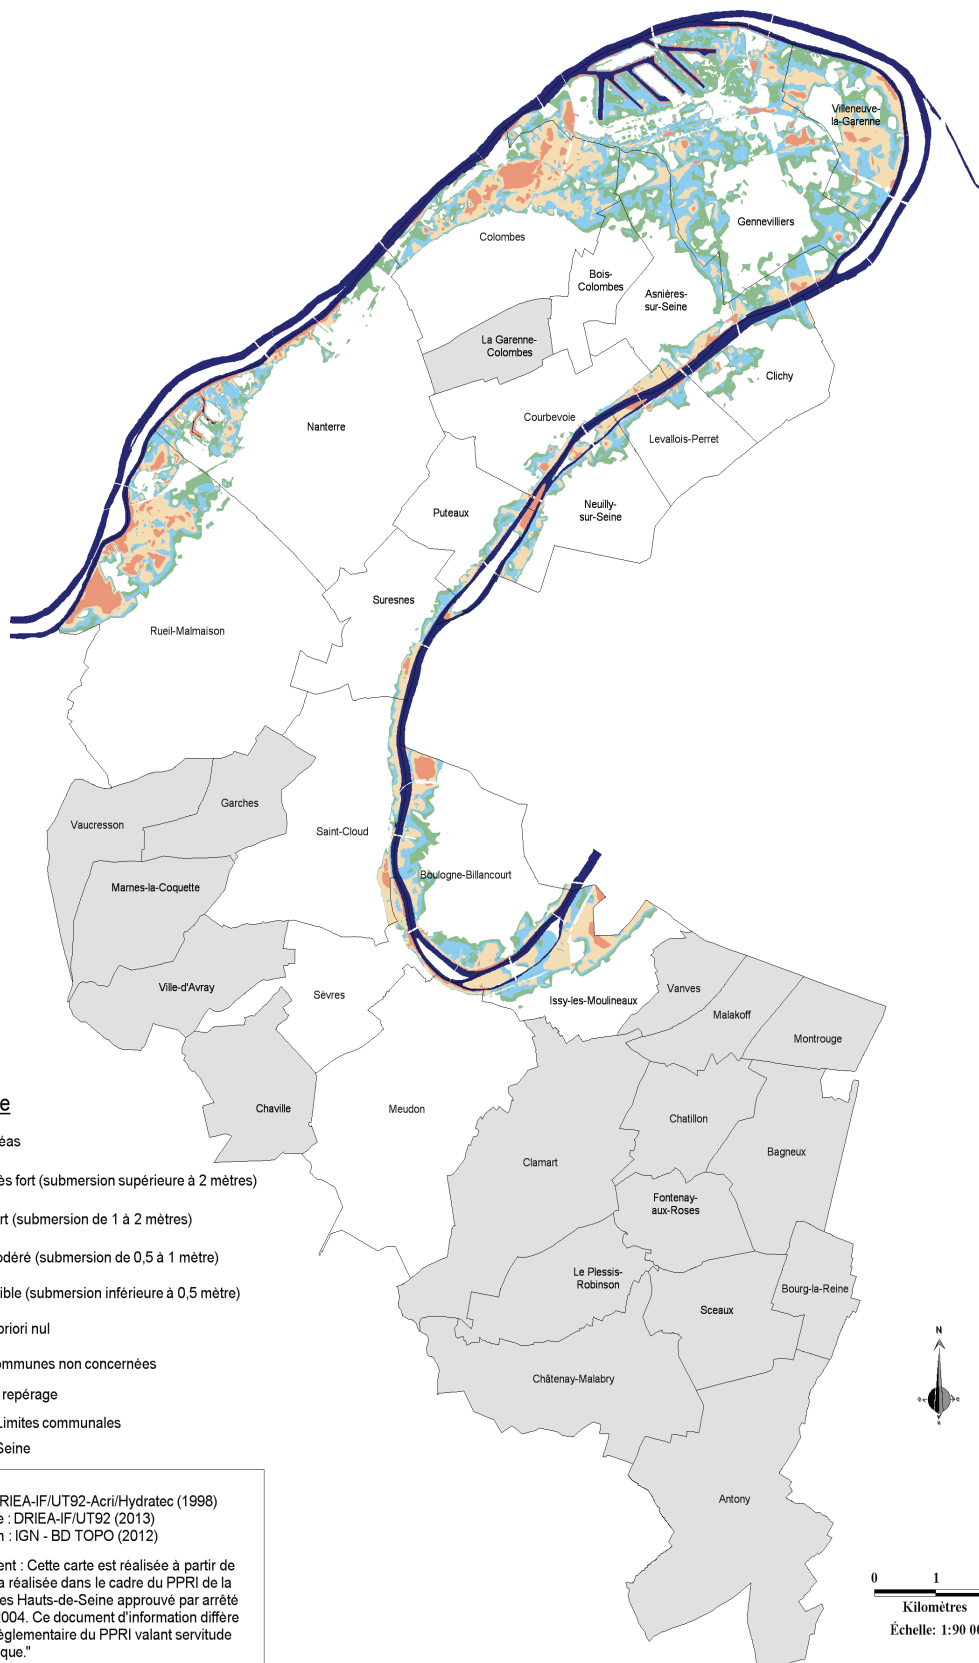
Villeneuve-la-Garenne

Gennevilliers

Colombes

Bois-Colombes

Asnières-sur-Seine

La Garenne-Colombes

Clichy

Nanterre

Courbevoie

Levallois-Perret

Puteaux

Neuilly-sur-Seine

Suresnes

Rueil-Malmaison

Garches

Vaucresson

Saint-Cloud

Marnes-la-Coquette

Boulogne-Billancourt

Ville-d'Avray

Sèvres

Issy-les-Moulineaux

Vanves

Malakoff

Montrouge

Chaville

Meudon

Chatillon

Clamart

Bagneux

Fontenay-aux-Roses

Le Plessis-Robinson

Sceaux

Bourg-la-Reine

Châtenay-Malabry

Antony

e

éas

ès fort (submersion supérieure à 2 mètres)

rt (submersion de 1 à 2 mètres)

odéré (submersion de 0,5 à 1 mètre)

ible (submersion inférieure à 0,5 mètre)

priori nul

mmunes non concernées

repérage

Limites communales

Seine

RIEA-IF/UT92-Acri/Hydratec (1998)
e : DRIEA-IF/UT92 (2013)
n : IGN - BD TOPO (2012)

ent : Cette carte est réalisée à partir de a réalisée dans le cadre du PPRI de la es Hauts-de-Seine approuvé par arrêté 004. Ce document d'information diffère églementaire du PPRI valant servitude que."

N

0 1
Kilomètres
Échelle: 1:90 00